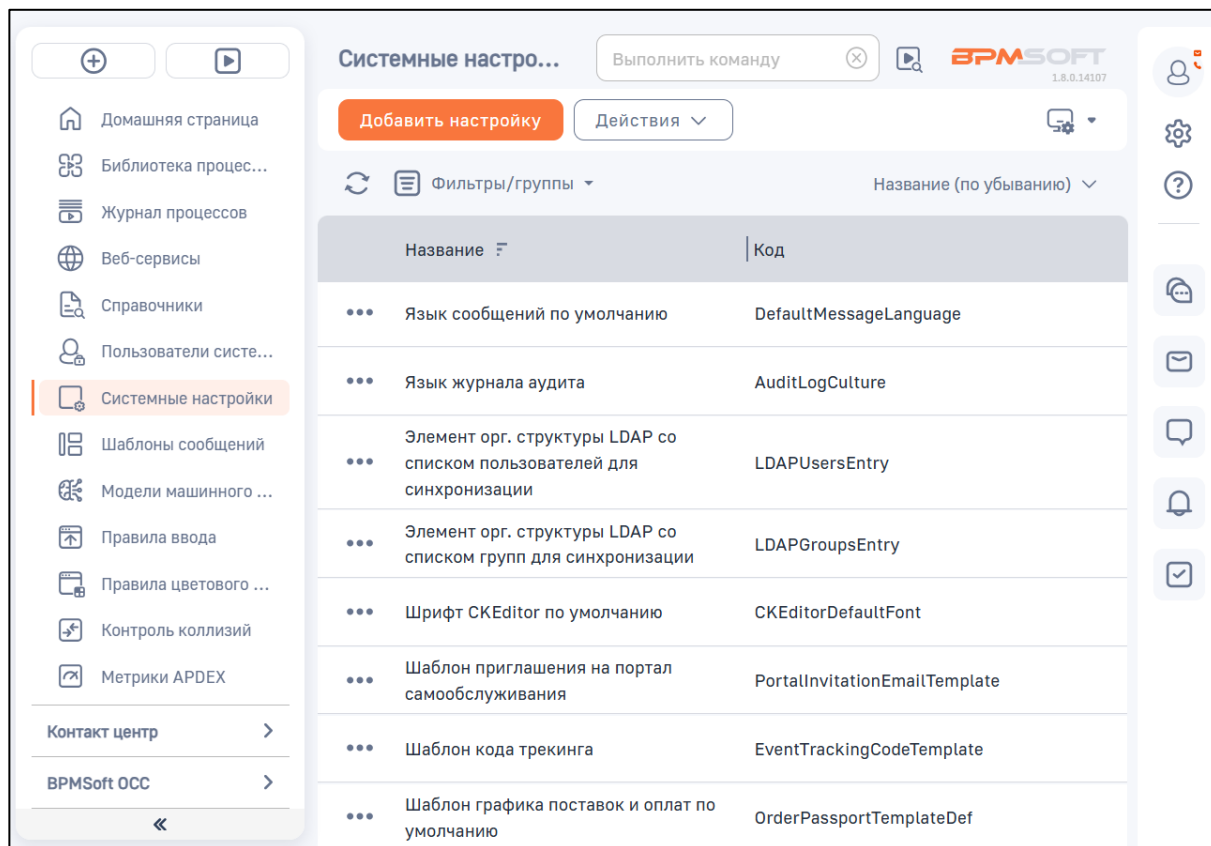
Домашняя страница
Библиотека процес...
Журнал процессов
Веб-сервисы
Справочники
Пользователи систе...
Системные настройки
Шаблоны сообщений
Модели машинного ...
Правила ввода
Правила цветового ...
Контроль коллизий
Метрики APDEX
Контакт центр
BPMSoft OCC
«

Системные настро...
Выполнить команду
BPMSOFT
1.8.0.14107

Добавить настройку
Действия

Фильтры/группы
Название (по убыванию)

| | Название | Код |
|---|---|---|
| ••• | Язык сообщений по умолчанию | DefaultMessageLanguage |
| ••• | Язык журнала аудита | AuditLogCulture |
| ••• | Элемент орг. структуры LDAP со списком пользователей для синхронизации | LDAPUsersEntry |
| ••• | Элемент орг. структуры LDAP со списком групп для синхронизации | LDAPGroupsEntry |
| ••• | Шрифт CKEditor по умолчанию | CKEditorDefaultFont |
| ••• | Шаблон приглашения на портал самообслуживания | PortalInvitationEmailTemplate |
| ••• | Шаблон кода трекинга | EventTrackingCodeTemplate |
| ••• | Шаблон графика поставок и оплат по умолчанию | OrderPassportTemplateDef |